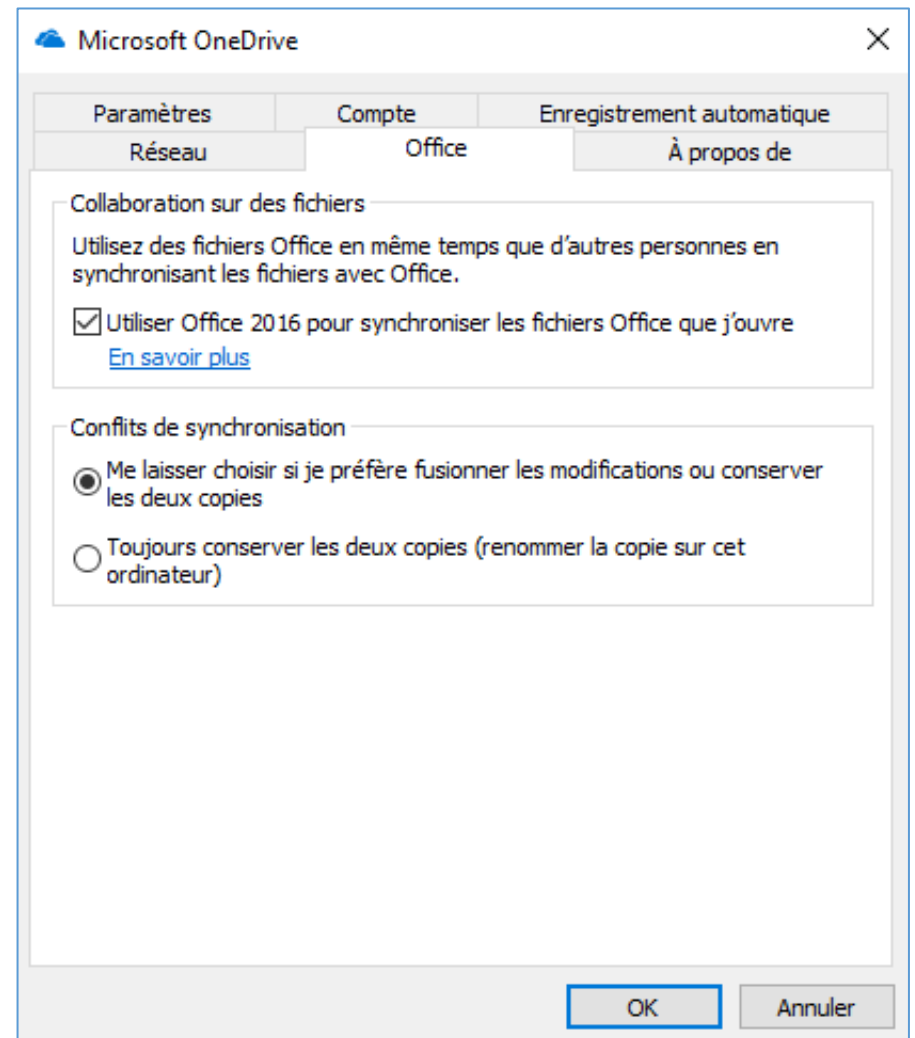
Microsoft OneDrive

Paramètres
Compte
Enregistrement automatique
Réseau
Office
À propos de

Collaboration sur des fichiers

Utilisez des fichiers Office en même temps que d'autres personnes en synchronisant les fichiers avec Office.

Utiliser Office 2016 pour synchroniser les fichiers Office que j'ouvre

En savoir plus

Conflits de synchronisation

Me laisser choisir si je préfère fusionner les modifications ou conserver les deux copies

Toujours conserver les deux copies (renommer la copie sur cet ordinateur)

OK
Annuler